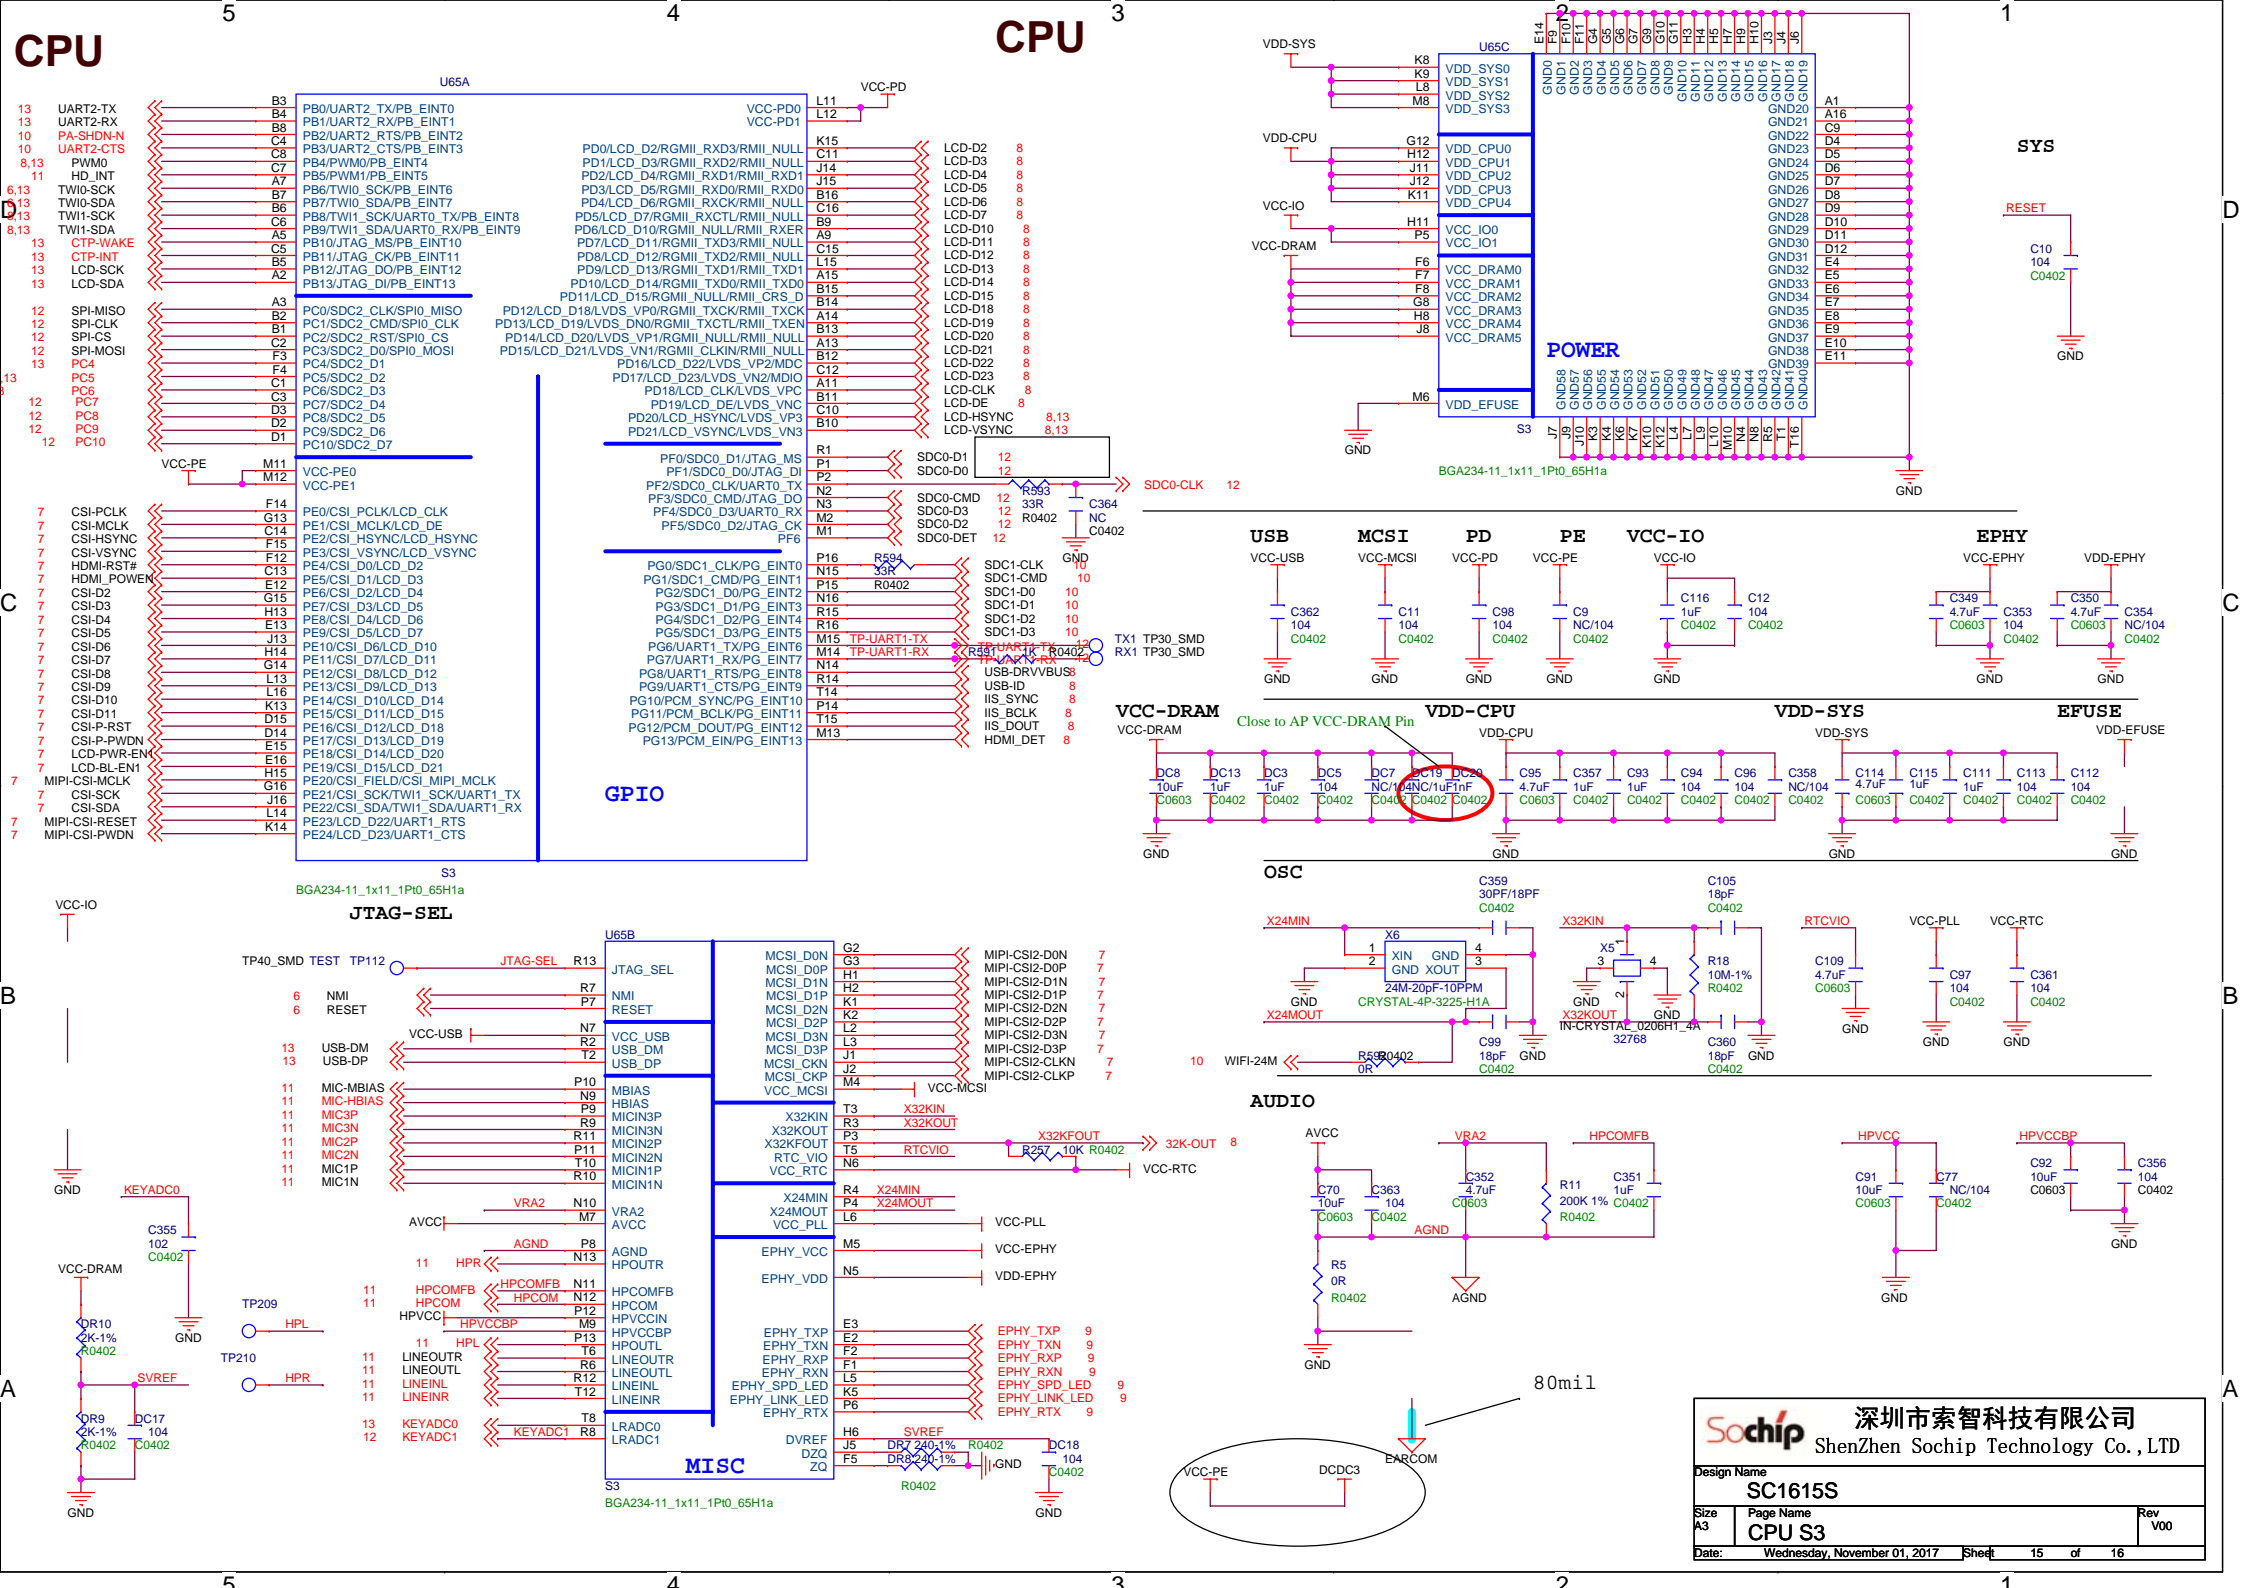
CPU

CPU

5 4 3 2 1

U65A

13 UART2-TX B3 PB0/UART2_TX/PB_EINT0
13 UART2-RX B4 PB1/UART2_RX/PB_EINT1
10 PA-SHDN-N B8 PB2/UART2_RTS/PB_EINT2
10 UART2-CTS C4 PB3/UART2_CTS/PB_EINT3
8,13 PWM0 C8 PB4/PWM0/PB_EINT4
11 HD_INT C7 PB5/PWM1/PB_EINT5
6,13 TWI0-SCK A7 PB6/TWI0_SCK/PB_EINT6
6,13 TWI0-SDA B7 PB7/TWI0_SDA/PB_EINT7
8,13 TWI1-SCK B6 PB8/TWI1_SCK/UART0_TX/PB_EINT8
8,13 TWI1-SDA C6 PB9/TWI1_SDA/UART0_RX/PB_EINT9
13 CTP-WAKE A5 PB10/JTAG_MS/PB_EINT10
13 CTP-INT C5 PB11/JTAG_CK/PB_EINT11
13 LCD-SCK B5 PB12/JTAG_DO/PB_EINT12
13 LCD-SDA A2 PB13/JTAG_DI/PB_EINT13

12 SPI-MISO A3 PC0/SDC2_CLK/SPI0_MISO
12 SPI-CLK B2 PC1/SDC2_CMD/SPI0_CLK
12 SPI-CS B1 PC2/SDC2_RST/SPI0_CS
12 SPI-MOSI C2 PC3/SDC2_D0/SPI0_MOSI
13 PC4 F3 PC4/SDC2_D1
13 PC5 F4 PC5/SDC2_D2
PC6 C1 PC6/SDC2_D3
12 PC7 C3 PC7/SDC2_D4
12 PC8 D3 PC8/SDC2_D5
12 PC9 D2 PC9/SDC2_D6
12 PC10 D1 PC10/SDC2_D7

VCC-PE M11 VCC-PE0
M12 VCC-PE1

7 CSI-PCLK F14 PE0/CSI_PCLK/LCD_CLK
7 CSI-MCLK G13 PE1/CSI_MCLK/LCD_DE
7 CSI-HSYNC C14 PE2/CSI_HSYNC/LCD_HSYNC
7 CSI-VSYNC F15 PE3/CSI_VSYNC/LCD_VSYNC
7 HDMI-RST# F12 PE4/CSI_D0/LCD_D2
7 HDMI_POWER C13 PE5/CSI_D1/LCD_D3
7 CSI-D2 E12 PE6/CSI_D2/LCD_D4
7 CSI-D3 G15 PE7/CSI_D3/LCD_D5
7 CSI-D4 H13 PE8/CSI_D4/LCD_D6
7 CSI-D5 E13 PE9/CSI_D5/LCD_D7
7 CSI-D6 J13 PE10/CSI_D6/LCD_D10
7 CSI-D7 H14 PE11/CSI_D7/LCD_D11
7 CSI-D8 G14 PE12/CSI_D8/LCD_D12
7 CSI-D9 L13 PE13/CSI_D9/LCD_D13
7 CSI-D10 L16 PE14/CSI_D10/LCD_D14
7 CSI-D11 K13 PE15/CSI_D11/LCD_D15
7 CSI-P-RST D15 PE16/CSI_D12/LCD_D18
7 CSI-P-PWDN D14 PE17/CSI_D13/LCD_D19
7 LCD-PWR-EN E15 PE18/CSI_D14/LCD_D20
7 LCD-BL-EN1 E16 PE19/CSI_D15/LCD_D21
7 MIPI-CSI-MCLK H15 PE20/CSI_FIELD/CSI_MIPI_MCLK
7 CSI-SCK G16 PE21/CSI_SCK/TWI1_SCK/UART1_TX
7 CSI-SDA J16 PE22/CSI_SDA/TWI1_SDA/UART1_RX
7 MIPI-CSI-RESET L14 PE23/LCD_D22/UART1_RTS
7 MIPI-CSI-PWDN K14 PE24/LCD_D23/UART1_CTS

VCC-PD
VCC-PD0 L11
VCC-PD1 L12
PD0/LCD_D2/RGMII_RXD3/RMII_NULL K15 LCD-D2 8
PD1/LCD_D3/RGMII_RXD2/RMII_NULL C11 LCD-D3 8
PD2/LCD_D4/RGMII_RXD1/RMII_RXD1 J14 LCD-D4 8
PD3/LCD_D5/RGMII_RXD0/RMII_RXD0 J15 LCD-D5 8
PD4/LCD_D6/RGMII_RXCK/RMII_NULL B16 LCD-D6 8
PD5/LCD_D7/RGMII_RXCTL/RMII_NULL C16 LCD-D7 8
PD6/LCD_D10/RGMII_NULL/RMII_RXER B9 LCD-D10 8
PD7/LCD_D11/RGMII_TXD3/RMII_NULL A9 LCD-D11 8
PD8/LCD_D12/RGMII_TXD2/RMII_NULL C15 LCD-D12 8
PD9/LCD_D13/RGMII_TXD1/RMII_TXD1 L15 LCD-D13 8
PD10/LCD_D14/RGMII_TXD0/RMII_TXD0 A15 LCD-D14 8
PD11/LCD_D15/RGMII_NULL/RMII_CRS_D B15 LCD-D15 8
PD12/LCD_D18/LVDS_VP0/RGMII_TXCK/RMII_TXCK B14 LCD-D18 8
PD13/LCD_D19/LVDS_DN0/RGMII_TXCTL/RMII_TXEN A14 LCD-D19 8
PD14/LCD_D20/LVDS_VP1/RGMII_NULL/RMII_NULL B13 LCD-D20 8
PD15/LCD_D21/LVDS_VN1/RGMII_CLKIN/RMII_NULL A13 LCD-D21 8
PD16/LCD_D22/LVDS_VP2/MDC B12 LCD-D22 8
PD17/LCD_D23/LVDS_VN2/MDIO C12 LCD-D23 8
PD18/LCD_CLK/LVDS_VPC A11 LCD-CLK 8
PD19/LCD_DE/LVDS_VNC B11 LCD-DE 8
PD20/LCD_HSYNC/LVDS_VP3 C10 LCD-HSYNC 8,13
PD21/LCD_VSYNC/LVDS_VN3 B10 LCD-VSYNC 8,13

PF0/SDC0_D1/JTAG_MS R1 SDC0-D1 12
PF1/SDC0_D0/JTAG_DI P1 SDC0-D0 12
PF2/SDC0_CLK/UART0_TX P2 R593 33R R0402 SDC0-CLK 12
PF3/SDC0_CMD/JTAG_DO N2 SDC0-CMD 12
PF4/SDC0_D3/UART0_RX N3 SDC0-D3 12
PF5/SDC0_D2/JTAG_CK M2 SDC0-D2 12
PF6 M1 SDC0-DET 12
C364 NC C0402 GND

PG0/SDC1_CLK/PG_EINT0 P16 R594 33R R0402 SDC1-CLK 10
PG1/SDC1_CMD/PG_EINT1 N15 SDC1-CMD 10
PG2/SDC1_D0/PG_EINT2 P15 SDC1-D0 10
PG3/SDC1_D1/PG_EINT3 N16 SDC1-D1 10
PG4/SDC1_D2/PG_EINT4 R15 SDC1-D2 10
PG5/SDC1_D3/PG_EINT5 R16 SDC1-D3 10
PG6/UART1_TX/PG_EINT6 M15 TP-UART1-TX 12
PG7/UART1_RX/PG_EINT7 M14 TP-UART1-RX R591 1K R0402 12
PG8/UART1_RTS/PG_EINT8 N14 USB-DRVVBUS 8
PG9/UART1_CTS/PG_EINT9 R14 USB-ID 8
PG10/PCM_SYNC/PG_EINT10 T14 IIS_SYNC 8
PG11/PCM_BCLK/PG_EINT11 P14 IIS_BCLK 8
PG12/PCM_DOUT/PG_EINT12 T15 IIS_DOUT 8
PG13/PCM_EIN/PG_EINT13 M13 HDMI_DET 8
TX1 TP30_SMD
RX1 TP30_SMD

GPIO
S3
BGA234-11_1x11_1Pt0_65H1a

U65C
VDD-SYS K8 K9 L8 M8 VDD_SYS0 VDD_SYS1 VDD_SYS2 VDD_SYS3
VDD-CPU G12 H12 J11 J12 K11 VDD_CPU0 VDD_CPU1 VDD_CPU2 VDD_CPU3 VDD_CPU4
VCC-IO H11 P5 VCC_IO0 VCC_IO1
VCC-DRAM F6 F7 F8 G8 H8 J8 VCC_DRAM0 VCC_DRAM1 VCC_DRAM2 VCC_DRAM3 VCC_DRAM4 VCC_DRAM5
M6 VDD_EFUSE
GND
POWER
E14 F9 F10 F11 G4 G5 G6 G7 G9 G10 G11 H3 H5 H7 H9 H10 J3 J4 J6
GND0 GND1 GND2 GND3 GND4 GND5 GND6 GND7 GND8 GND9 GND10 GND11 GND12 GND13 GND14 GND15 GND16 GND17 GND18 GND19
GND20 A1, GND21 A16, GND22 C9, GND23 D4, GND24 D5, GND25 D6, GND26 D7, GND27 D8, GND28 D9, GND29 D10, GND30 D11, GND31 D12, GND32 E4, GND33 E5, GND34 E6, GND35 E7, GND36 E8, GND37 E9, GND38 E10, GND39 E11
GND58 GND57 GND56 GND55 GND54 GND53 GND52 GND51 GND50 GND49 GND48 GND47 GND46 GND45 GND44 GND43 GND42 GND41 GND40
J7 J9 J10 K3 K4 K6 K7 K10 K12 L4 L7 L9 L10 M10 N4 N8 R5 T1 T16
S3
BGA234-11_1x11_1Pt0_65H1a
GND

SYS
RESET
C10 104 C0402
GND

USB VCC-USB C362 104 C0402 GND
MCSI VCC-MCSI C11 104 C0402 GND
PD VCC-PD C98 104 C0402 GND
PE VCC-PE C9 NC/104 C0402 GND
VCC-IO VCC-IO C116 1uF C0402 C12 104 C0402 GND
EPHY VCC-EPHY C349 4.7uF C0603 C353 104 C0402 GND VDD-EPHY C350 4.7uF C0603 C354 NC/104 C0402 GND

VCC-DRAM
VCC-DRAM
Close to AP VCC-DRAM Pin
DC8 10uF C0603 DC13 1uF C0402 DC3 1uF C0402 DC5 104 C0402 DC7 NC/104 C0402 DC19 NC/1uF C0402 DC20 1nF C0402
GND
VDD-CPU
VDD-CPU
C95 4.7uF C0603 C357 1uF C0402 C93 1uF C0402 C94 104 C0402 C96 104 C0402 C358 NC/104 C0402
GND
VDD-SYS
VDD-SYS
C114 4.7uF C0603 C115 1uF C0402 C111 1uF C0402 C113 104 C0402 C112 104 C0402
GND
EFUSE
VDD-EFUSE
GND

OSC
C359 30PF/18PF C0402
X24MIN
X6
1 XIN GND 4
2 GND XOUT 3
24M-20pF-10PPM
CRYSTAL-4P-3225-H1A
GND
X24MOUT
C99 18pF C0402 GND
C105 18pF C0402
X32KIN
X5
3 4
1 2
GND GND
R18 10M-1% R0402
X32KOUT
IN-CRYSTAL_0206H1_4A
32768
C360 18pF C0402 GND
RTCVIO
C109 4.7uF C0603 GND
VCC-PLL C97 104 C0402 GND
VCC-RTC C361 104 C0402 GND
10 WIFI-24M R592 0R R0402

VCC-IO
GND

JTAG-SEL
U65B
TP40_SMD TEST TP112 JTAG-SEL R13 JTAG_SEL
6 NMI R7 NMI
6 RESET P7 RESET
VCC-USB N7 VCC_USB
13 USB-DM R2 USB_DM
13 USB-DP T2 USB_DP
11 MIC-MBIAS P10 MBIAS
11 MIC-HBIAS N9 HBIAS
11 MIC3P P9 MICIN3P
11 MIC3N R11 MICIN3N
11 MIC2P P11 MICIN2P
11 MIC2N T10 MICIN2N
11 MIC1P R10 MICIN1P
11 MIC1N MICIN1N
VRA2 N10 VRA2
AVCC M7 AVCC
AGND P8 AGND
11 HPR N13 HPOUTR
11 HPCOMFB HPCOMFB N11 HPCOMFB
11 HPCOM HPCOM N12 HPCOM
HPVCC P12 HPVCCIN
HPVCCBP M9 HPVCCBP
11 HPL P13 HPOUTL
11 LINEOUTR T6 LINEOUTR
11 LINEOUTL R6 LINEOUTL
11 LINEINL R12 LINEINL
11 LINEINR T12 LINEINR
13 KEYADC0 T8 LRADC0
12 KEYADC1 R8 LRADC1
MCSI_D0N G2 MIPI-CSI2-D0N 7
MCSI_D0P G3 MIPI-CSI2-D0P 7
MCSI_D1N H1 MIPI-CSI2-D1N 7
MCSI_D1P H2 MIPI-CSI2-D1P 7
MCSI_D2N K1 MIPI-CSI2-D2N 7
MCSI_D2P K2 MIPI-CSI2-D2P 7
MCSI_D3N L2 MIPI-CSI2-D3N 7
MCSI_D3P L3 MIPI-CSI2-D3P 7
MCSI_CKN J1 MIPI-CSI2-CLKN 7
MCSI_CKP J2 MIPI-CSI2-CLKP 7
VCC_MCSI M4 VCC-MCSI
X32KIN T3 X32KIN
X32KOUT R3 X32KOUT
X32KFOUT P3 X32KFOUT R257 10K R0402 32K-OUT 8
RTC_VIO T5 RTCVIO
VCC_RTC N6 VCC-RTC
X24MIN R4 X24MIN
X24MOUT P4 X24MOUT
VCC_PLL L6 VCC-PLL
EPHY_VCC M5 VCC-EPHY
EPHY_VDD N5 VDD-EPHY
EPHY_TXP E3 EPHY_TXP 9
EPHY_TXN E2 EPHY_TXN 9
EPHY_RXP F2 EPHY_RXP 9
EPHY_RXN F1 EPHY_RXN 9
EPHY_SPD_LED L5 EPHY_SPD_LED 9
EPHY_LINK_LED K5 EPHY_LINK_LED 9
EPHY_RTX P6 EPHY_RTX 9
DVREF H6 SVREF
DZQ J5 DR7 240-1% R0402
ZQ F5 DR8 240-1% GND
R0402
DC18 104 C0402 GND
MISC
S3
BGA234-11_1x11_1Pt0_65H1a

KEYADC0
C355 102 C0402
GND
VCC-DRAM
DR10 2K-1% R0402
TP209 HPL
TP210 HPR
SVREF
DR9 2K-1% R0402
DC17 104 C0402
GND

AUDIO
AVCC
C70 10uF C0603 C363 104 C0402
AGND
R5 0R R0402
GND
VRA2 C352 4.7uF C0603
AGND
HPCOMFB R11 200K 1% R0402 C351 1uF C0402
HPVCC C91 10uF C0603 C77 NC/104 C0402 GND
HPVCCBP C92 10uF C0603 C356 104 C0402 GND

80mil
EARCOM
VCC-PE DCDC3

深圳市索智科技有限公司
ShenZhen Sochip Technology Co.,LTD
Design Name
SC1615S
Size A3
Page Name
CPU S3
Rev V00
Date: Wednesday, November 01, 2017 Sheet 15 of 16

A B C D